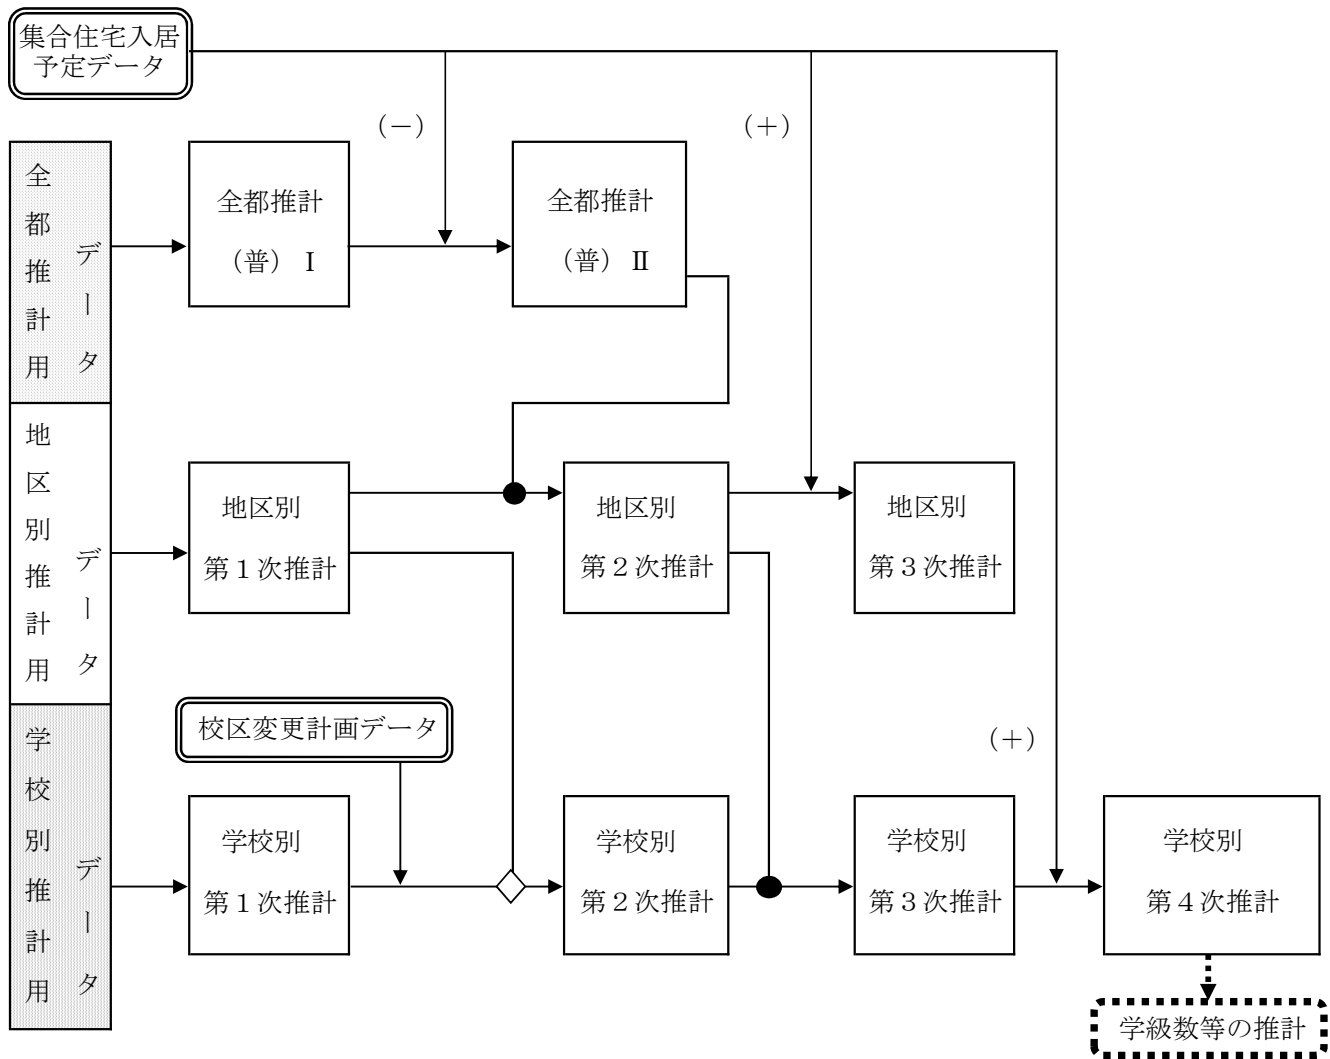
集合住宅入居予定データ

(−)

(+)

全都推計用データ

全都推計（普） I

全都推計（普） II

地区別推計用データ

地区別 第１次推計

地区別 第２次推計

地区別 第３次推計

校区変更計画データ

(+)

学校別推計用データ

学校別 第１次推計

学校別 第２次推計

学校別 第３次推計

学校別 第４次推計

学級数等の推計